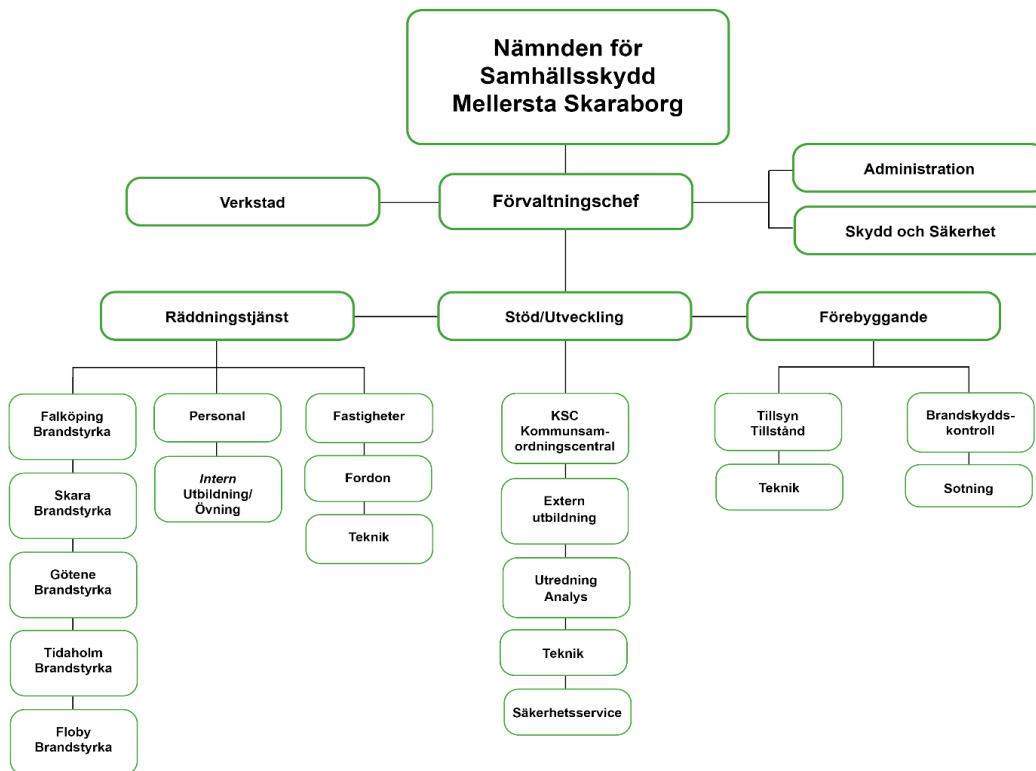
Nämnden för Samhällsskydd Mellersta Skaraborg

Verkstad

Förvaltningschef

Administration

Skydd och Säkerhet

Räddningstjänst

Stöd/Utveckling

Förebyggande

Falköping Brandstyrka

Skara Brandstyrka

Götene Brandstyrka

Tidaholm Brandstyrka

Floby Brandstyrka

Personal

*Intern* Utbildning/ Övning

Fastigheter

Fordon

Teknik

KSC Kommunsamordningscentral

Extern utbildning

Utredning Analys

Teknik

Säkerhetsservice

Tillsyn Tillstånd

Teknik

Brandskyddskontroll

Sotning